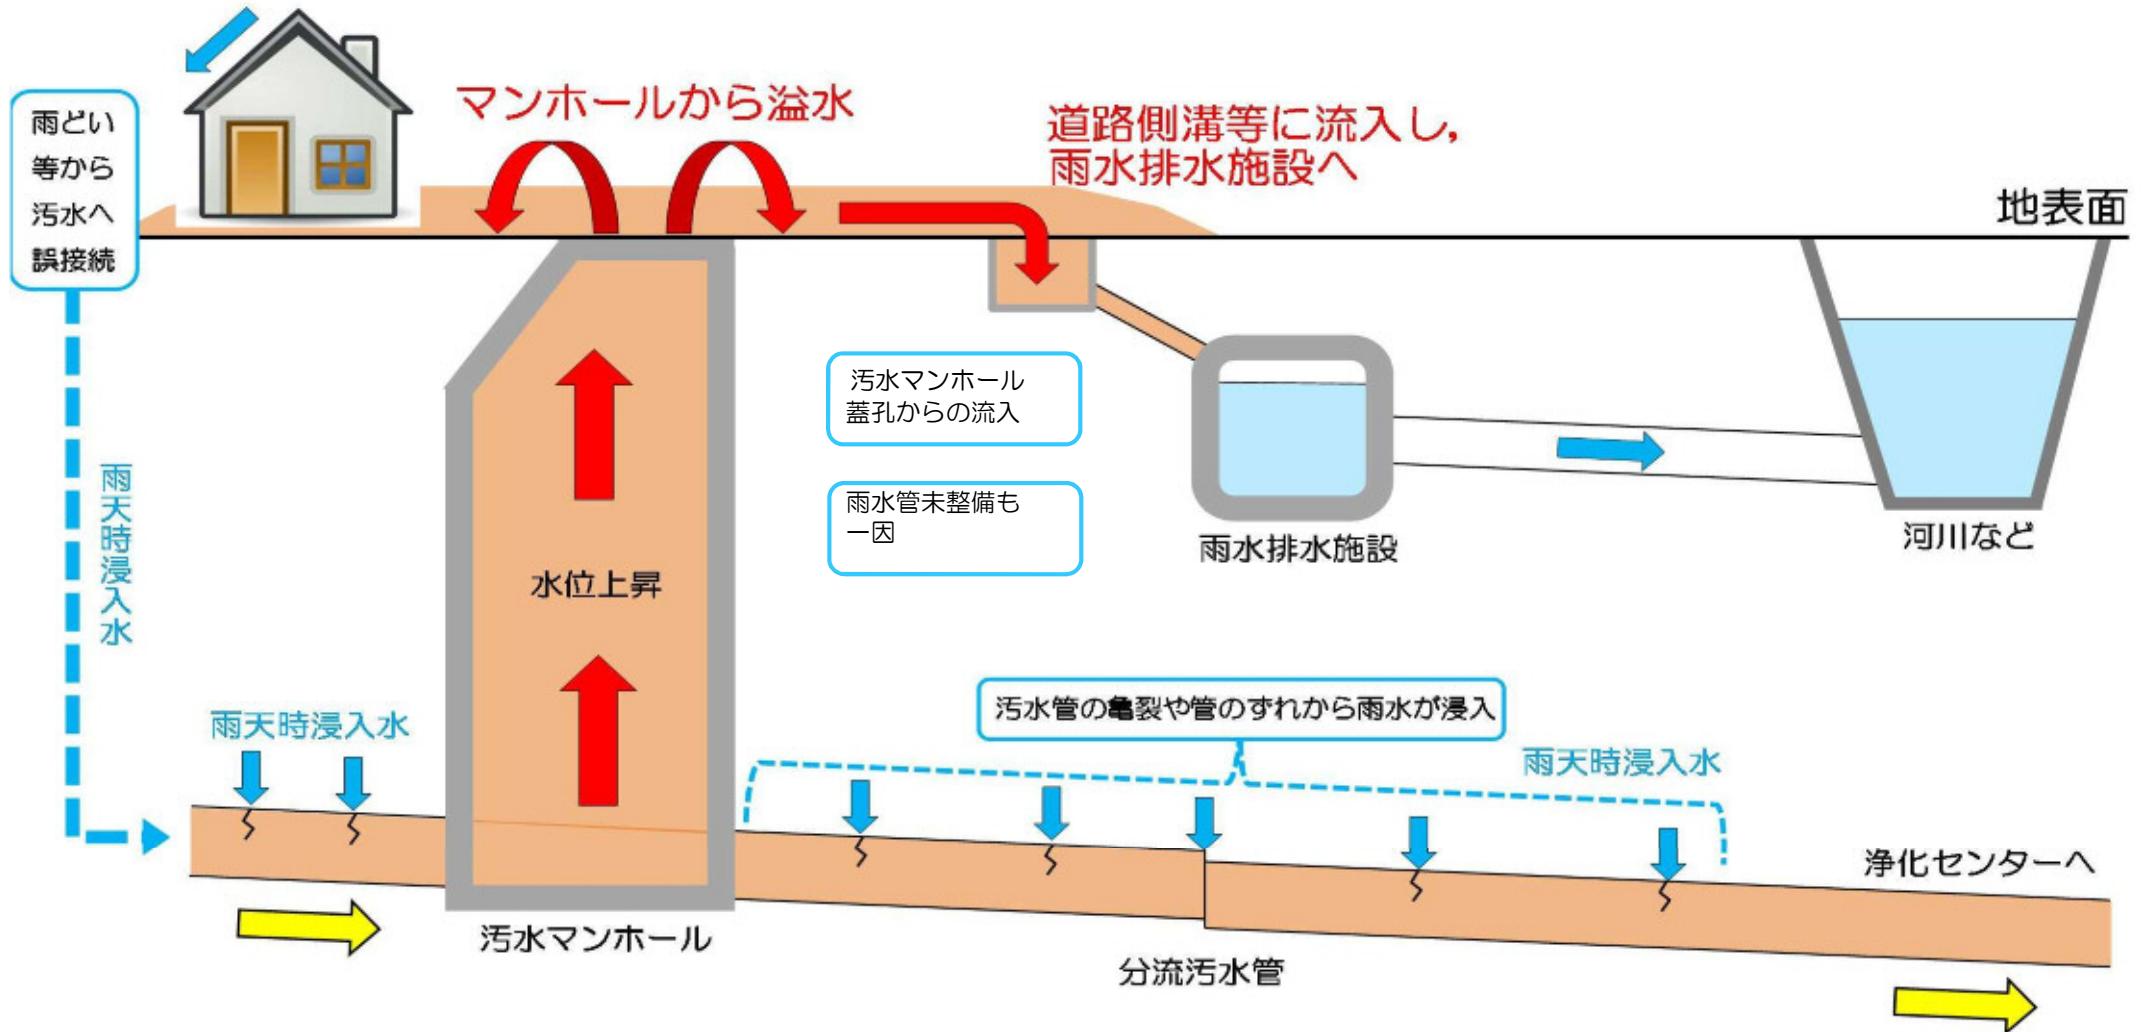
雨どい等から汚水へ誤接続

マンホールから溢水

道路側溝等に流入し、
雨水排水施設へ

地表面

汚水マンホール
蓋孔からの流入

雨水管未整備も
一因

雨水排水施設

河川など

雨天時浸入水

水位上昇

雨天時浸入水

汚水管の亀裂や管のずれから雨水が浸入

雨天時浸入水

浄化センターへ

汚水マンホール

分流汚水管